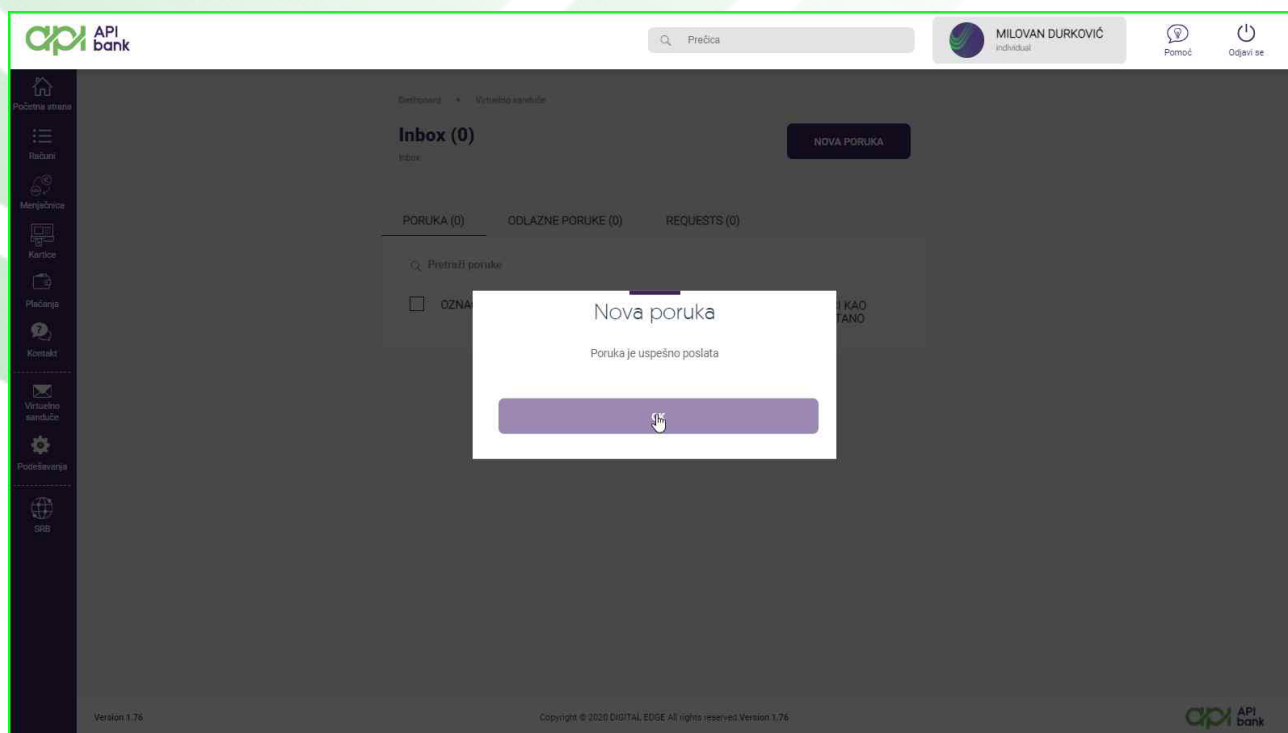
API bank

Prečica

MILOVAN DURKOVIĆ
individual

Pomoć

Odjavi se

Početna strana

Računi

Menjačnica

Kartice

Plaćanja

Kontakt

Virtuelno sanduče

Podešavanja

SRB

Dashboard • Virtuelno sanduče

Inbox (0)

Inbox

NOVA PORUKA

PORUKA (0)

ODLAZNE PORUKE (0)

REQUESTS (0)

Pretraži poruke

OZNA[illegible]

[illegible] KAO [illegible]TANO

Nova poruka

Poruka je uspešno poslata

OK

Version 1.76

Copyright © 2020 DIGITAL EDGE All rights reserved Version 1.76

API bank